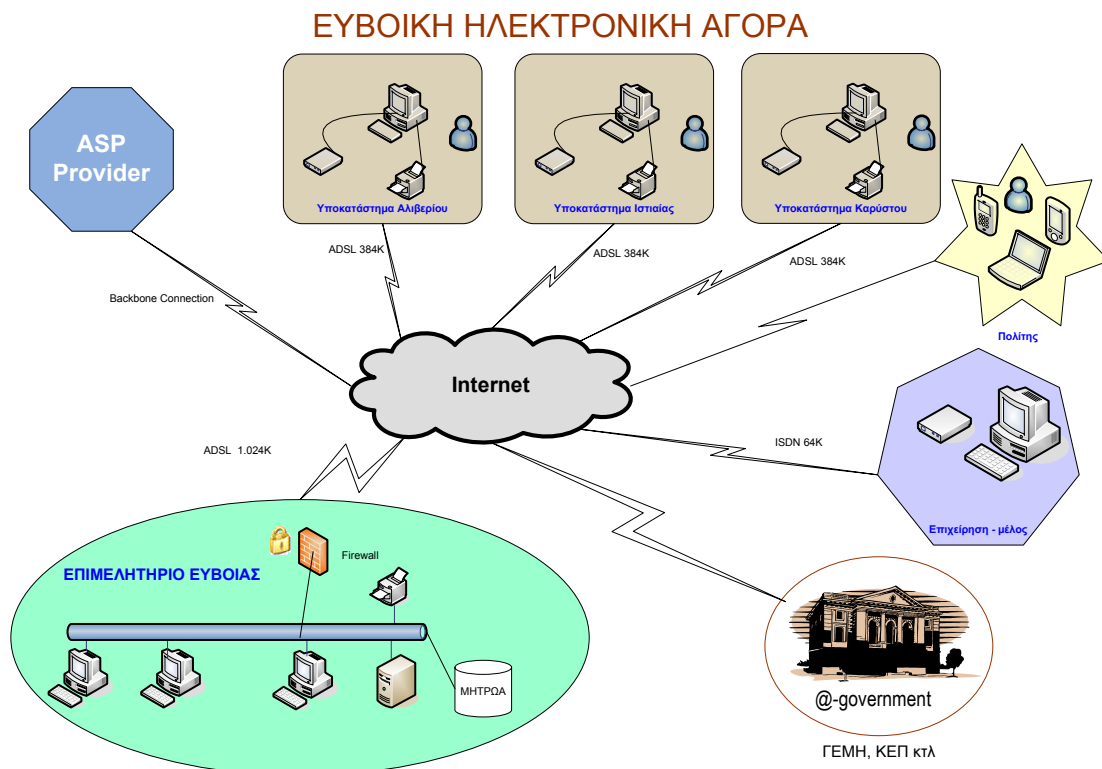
ΕΥΒΟΙΚΗ ΗΛΕΚΤΡΟΝΙΚΗ ΑΓΟΡΑ

ASP Provider

Υποκατάστημα Αλιβερίου

Υποκατάστημα Ιστιαίας

Υποκατάστημα Καρύστου

ADSL 384K

ADSL 384K

ADSL 384K

Backbone Connection

Πολίτης

Internet

ADSL 1.024K

ISDN 64K

Επιχείρηση - μέλος

Firewall

ΕΠΙΜΕΛΗΤΗΡΙΟ ΕΥΒΟΙΑΣ

ΜΗΤΡΩΑ

@-government

ΓΕΜΗ, ΚΕΠ κτλ